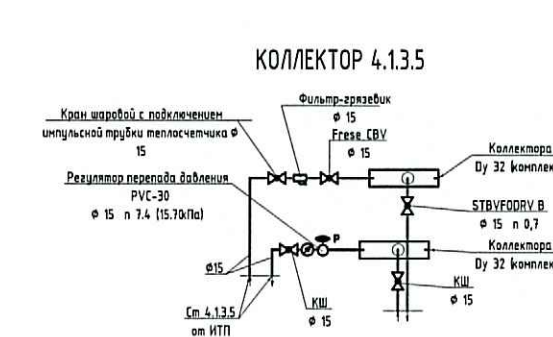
КОЛЛЕКТОР 4.1.3.5

Кран шаровой с подключением импульсной трубки теплосчетчика ø 15

Фильтр-грязевик ø 15

Frese CBV ø 15

Коллектора Dy 32 комплек

Регулятор перепада давления PVC-30 ø 15 n 7.4 (15.7кПа)

STBVFODRV B ø 15 n 0,7

P

Коллектора Dy 32 комплек

ø15

КШ ø 15

КШ ø 15

Ст 4.1.3.5 от ИТП